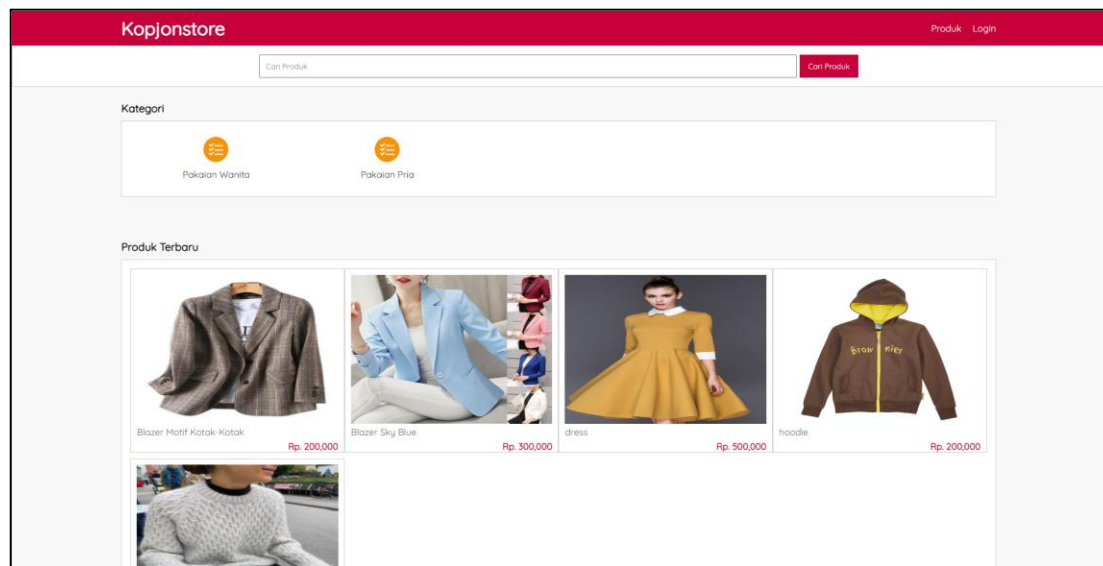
Kopjonstore

Produk Login

Cari Produk

Cari Produk

Kategori

Pakaian Wanita

Pakaian Pria

Produk Terbaru

Blazer Motif Kotak-Kotak
Rp. 200,000

Blazer Sky Blue
Rp. 300,000

dress
Rp. 500,000

Brow nies

hoodie
Rp. 200,000